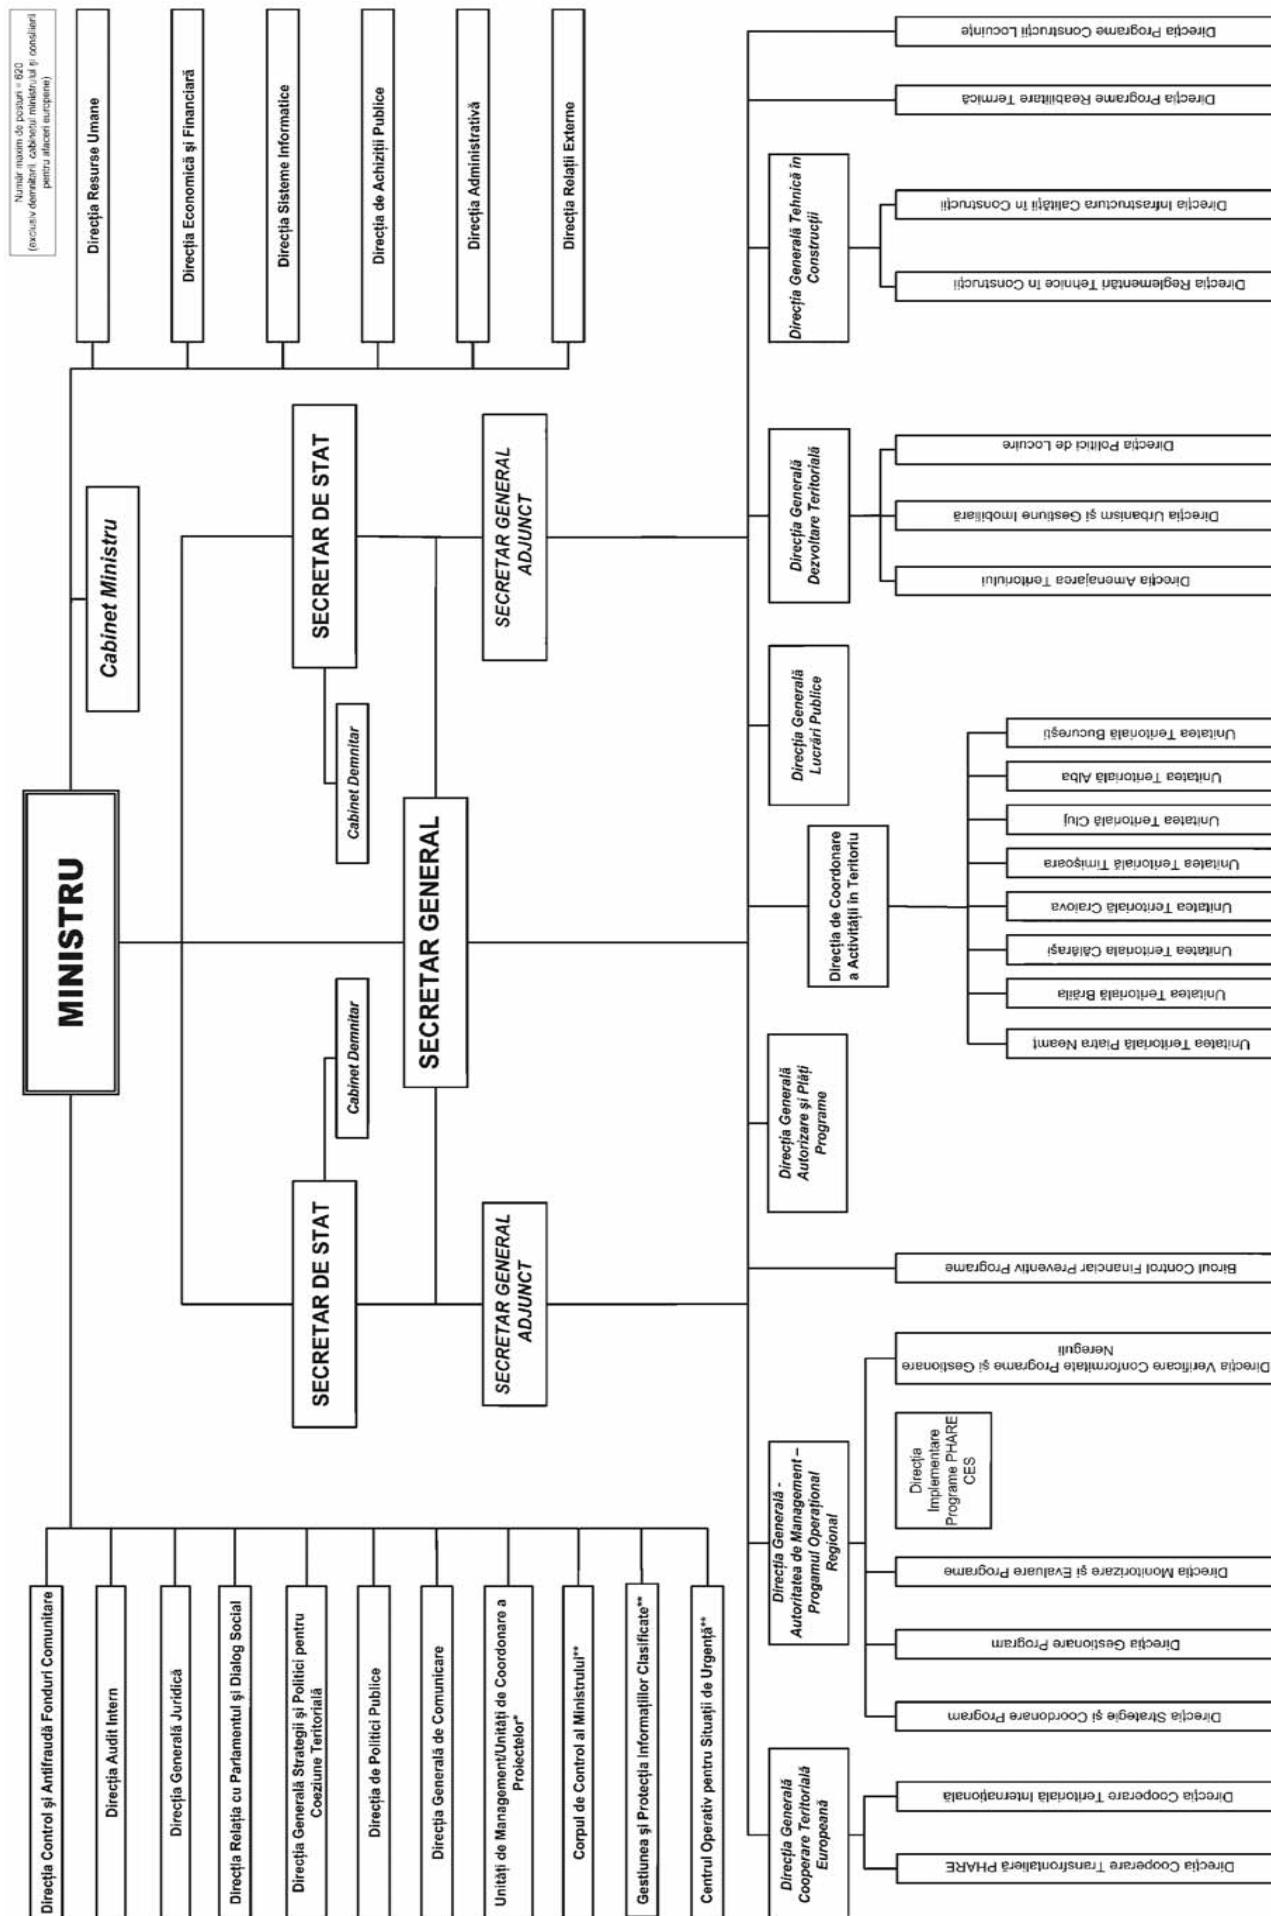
Număr maxim de posturi = 620 (exclusiv demnitarii, cabinetul ministrului și consilieri pentru afaceri europene)

Direcția Resurse Umane

Direcția Economică și Financiară

Direcția Sisteme Informatice

Direcția de Achiziții Publice

Direcția Administrativă

Direcția Relații Externe

MINISTRU

Cabinet Ministru

SECRETAR DE STAT

Cabinet Demnitar

SECRETAR GENERAL

SECRETAR GENERAL ADJUNCT

Cabinet Demnitar

SECRETAR DE STAT

SECRETAR GENERAL ADJUNCT

Direcția Control și Antifraudă Fonduri Comunitare

Direcția Audit Intern

Direcția Generală Juridică

Direcția Relația cu Parlamentul și Dialog Social

Direcția Generală Strategii și Politici pentru Coeziune Teritorială

Direcția de Politici Publice

Direcția Generală de Comunicare

Unități de Management/Unități de Coordonare a Proiectelor*

Corpul de Control al Ministrului**

Gestiunea și Protecția Informațiilor Clasificate**

Centrul Operativ pentru Situații de Urgență**

Direcția Programe Construcții Locuințe

Direcția Programe Reabilitare Termică

Direcția Generală Tehnică în Construcții

Direcția Infrastructura Calității în Construcții

Direcția Reglementări Tehnice în Construcții

Direcția Generală Dezvoltare Teritorială

Direcția Politici de Locuire

Direcția Urbanism și Gestiune Imobiliară

Direcția Amenajarea Teritoriului

Direcția Generală Lucrări Publice

Direcția de Coordonare a Activității în Teritoriu

Unitatea Teritorială București

Unitatea Teritorială Alba

Unitatea Teritorială Cluj

Unitatea Teritorială Timișoara

Unitatea Teritorială Craiova

Unitatea Teritorială Călărași

Unitatea Teritorială Brăila

Unitatea Teritorială Piatra Neamț

Direcția Generală Autorizare și Plăți Programe

Biroul Control Financiar Preventiv Programe

Direcția Generală - Autoritatea de Management – Progamul Operațional Regional

Direcția Verificare Conformitate Programe și Gestionare Nereguli

Direcția Implementare Programe PHARE CES

Direcția Monitorizare și Evaluare Programe

Direcția Gestionare Program

Direcția Strategie și Coordonare Program

Direcția Generală Cooperare Teritorială Europeană

Direcția Cooperare Teritorială Internațională

Direcția Cooperare Transfrontalieră PHARE